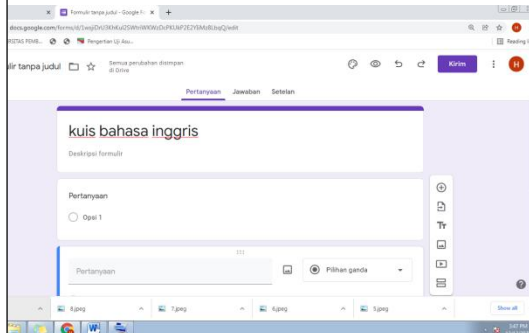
Formulir tanpa judul - Google Fo ×
docs.google.com/forms/d/1wqiDrU3Kh6uI2SWhlWKWzDcPKUhP2E2Y8Mz8UsqQ/edit
RSITAS PEMB... Pengertian Uji Asu...
Reading l
ulir tanpa judul
Semua perubahan disimpan di Drive
Kirim
H
Pertanyaan Jawaban Setelan

kuis bahasa inggris
Deskripsi formulir

Pertanyaan
Opsi 1

Pertanyaan
Pilihan ganda

8.jpeg
7.jpeg
6.jpeg
5.jpeg
Show all
3:47 PM